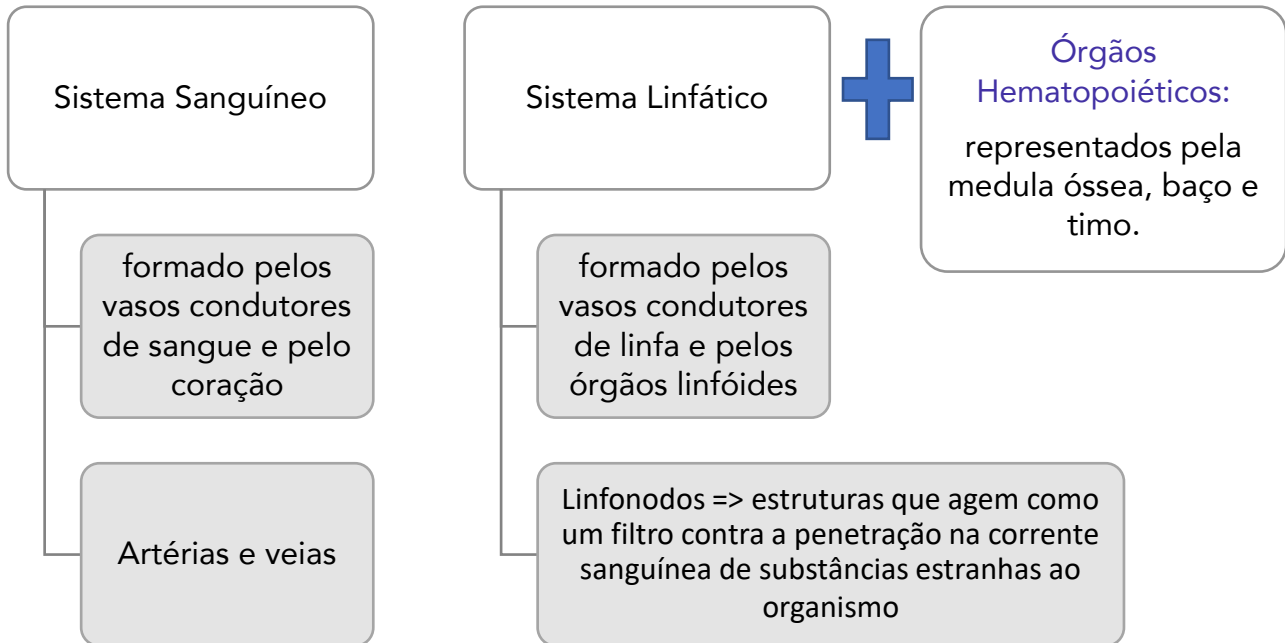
Sistema Sanguíneo

formado pelos vasos condutores de sangue e pelo coração

Artérias e veias

Sistema Linfático

formado pelos vasos condutores de linfa e pelos órgãos linfóides

Linfonodos => estruturas que agem como um filtro contra a penetração na corrente sanguínea de substâncias estranhas ao organismo

Órgãos Hematopoiéticos:

representados pela medula óssea, baço e timo.